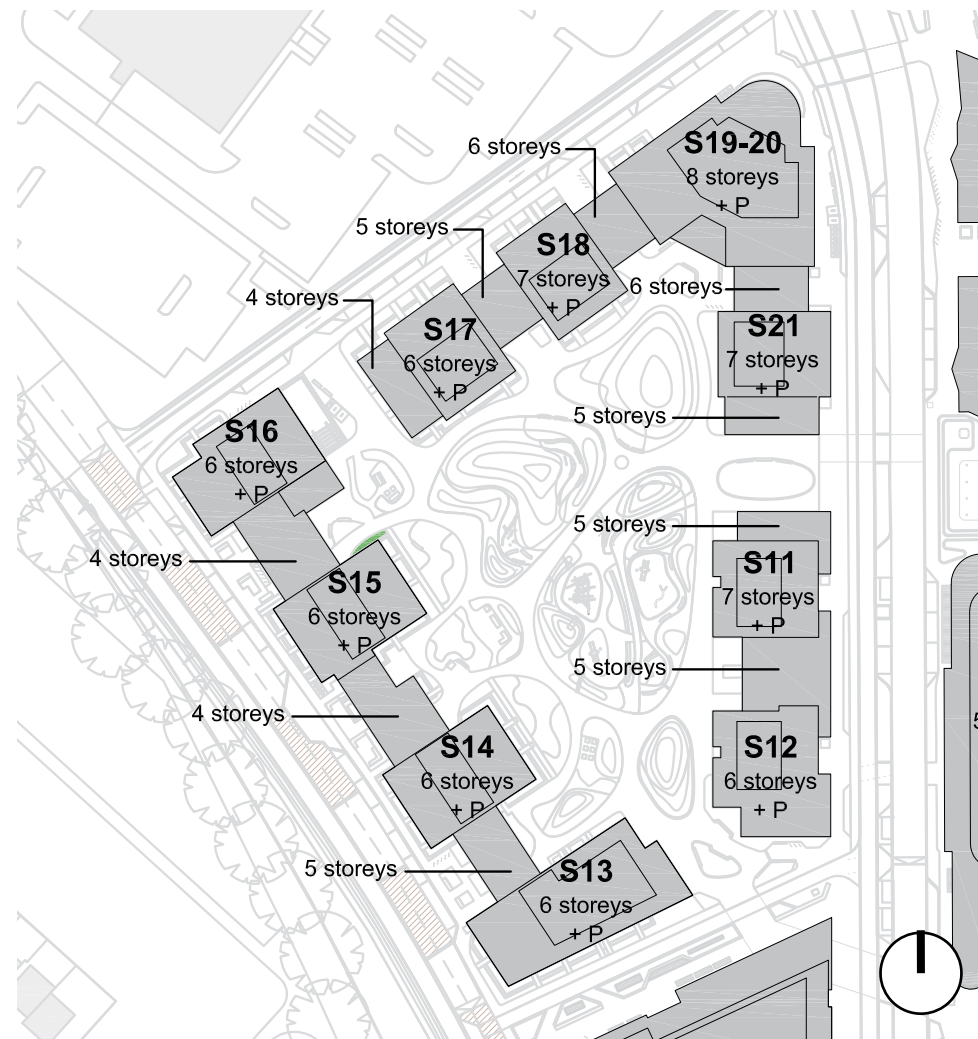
6 storeys
S19-20
8 storeys
+ P
5 storeys
S18
7 storeys
+ P
6 storeys
4 storeys
S17
6 storeys
+ P
S21
7 storeys
+ P
5 storeys
S16
6 storeys
+ P
5 storeys
4 storeys
S15
6 storeys
+ P
S11
7 storeys
+ P
5 storeys
4 storeys
S14
6 storeys
+ P
S12
6 storeys
+ P
5 storeys
S13
6 storeys
+ P
5